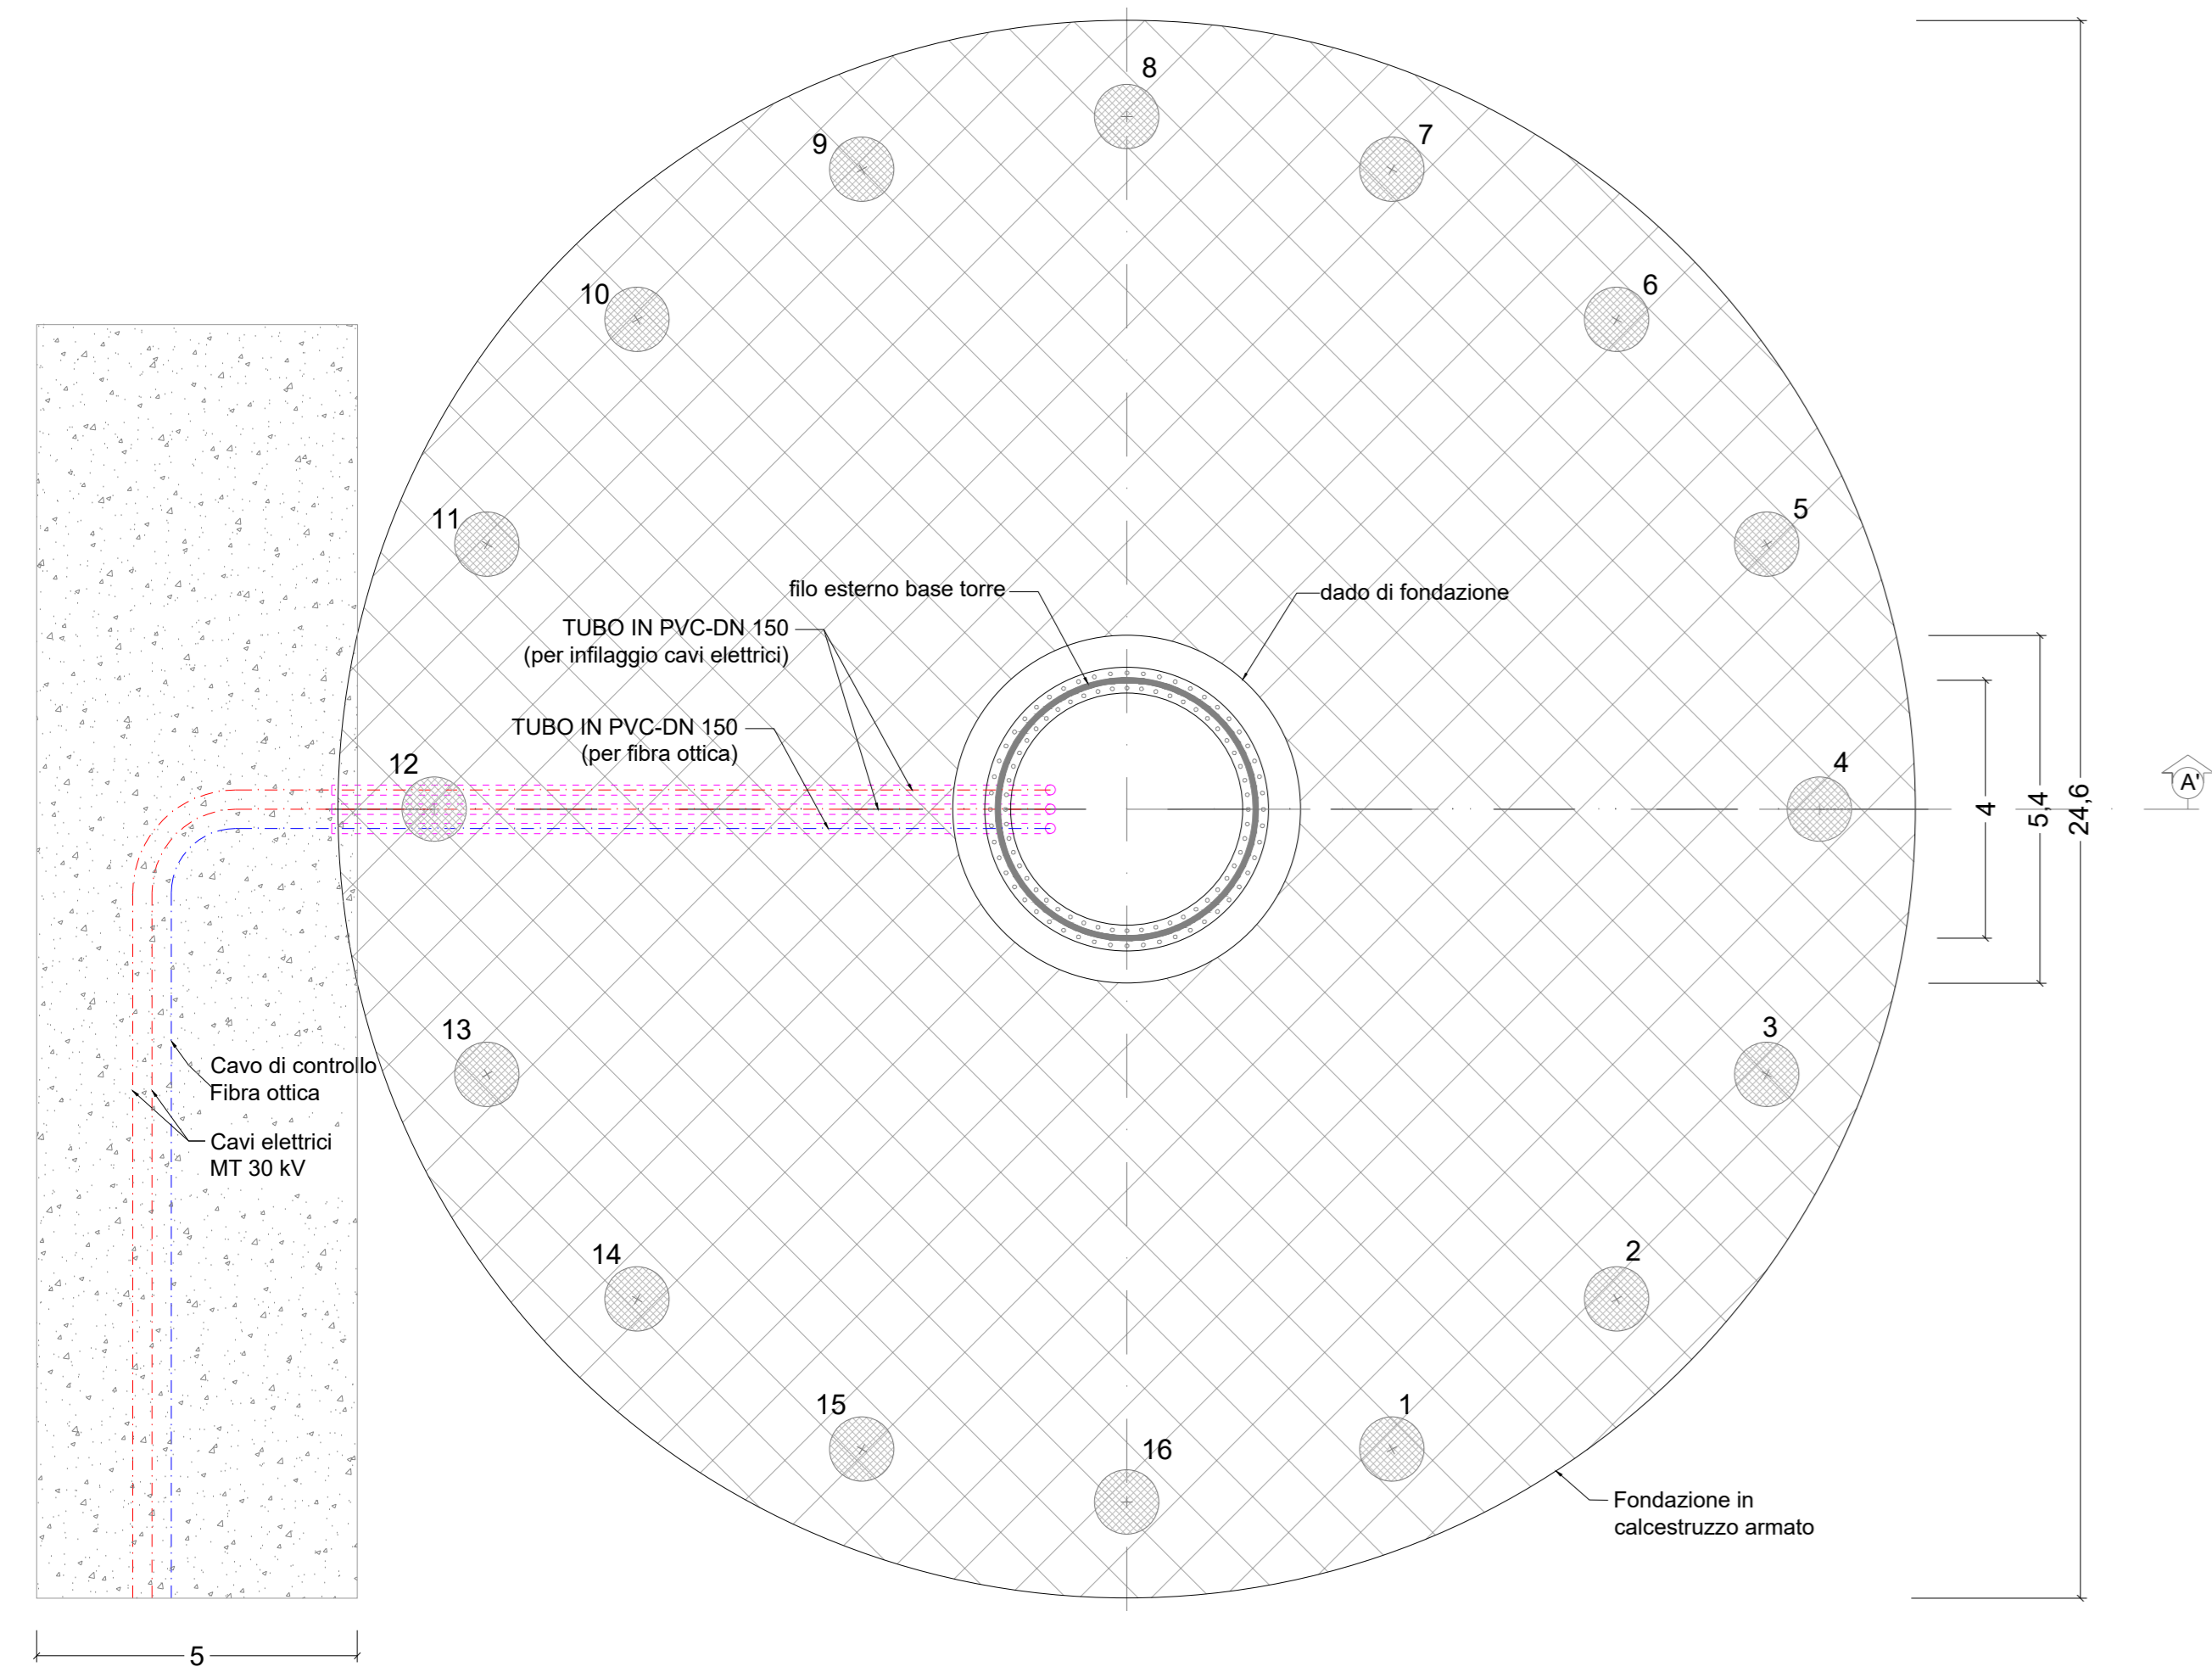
8

9

7

10

6

11

5

filo esterno base torre

dado di fondazione

TUBO IN PVC-DN 150
(per infilaggio cavi elettrici)

TUBO IN PVC-DN 150
(per fibra ottica)

12

4

4

5,4

24,6

A'

13

3

Cavo di controllo
Fibra ottica

Cavi elettrici
MT 30 kV

14

2

15

1

16

Fondazione in
calcestruzzo armato

5